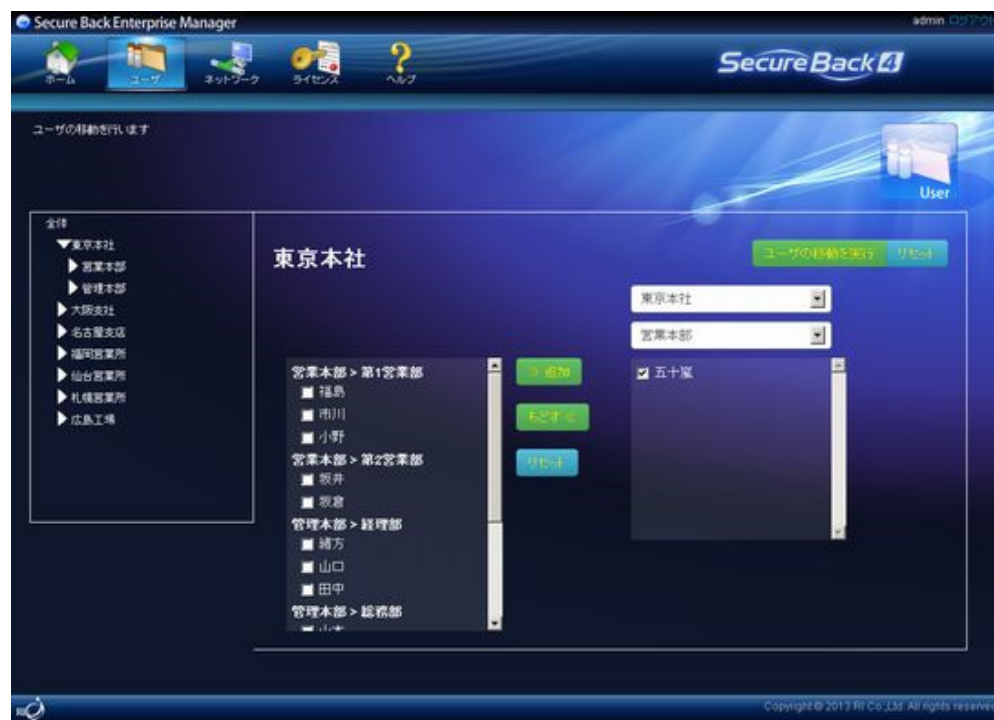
Secure Back Enterprise Manager

admin ログアウト

ホーム ユーザ ネットワーク ライセンス ヘルプ

SecureBack4

ユーザの移動を行います

User

全体
▼東京本社
▶営業本部
▶管理本部
▶大阪支社
▶名古屋支店
▶福岡営業所
▶仙台営業所
▶札幌営業所
▶広島工場

東京本社

ユーザの移動を実行 リセット

東京本社

営業本部

営業本部 > 第1営業部
福島
市川
小野
営業本部 > 第2営業部
板井
坂倉
管理本部 > 経理部
緒方
山口
田中
管理本部 > 総務部
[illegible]

> 追加

もどす <

リセット

五十嵐

Copyright © 2013 RI Co.,Ltd. All rights reserved